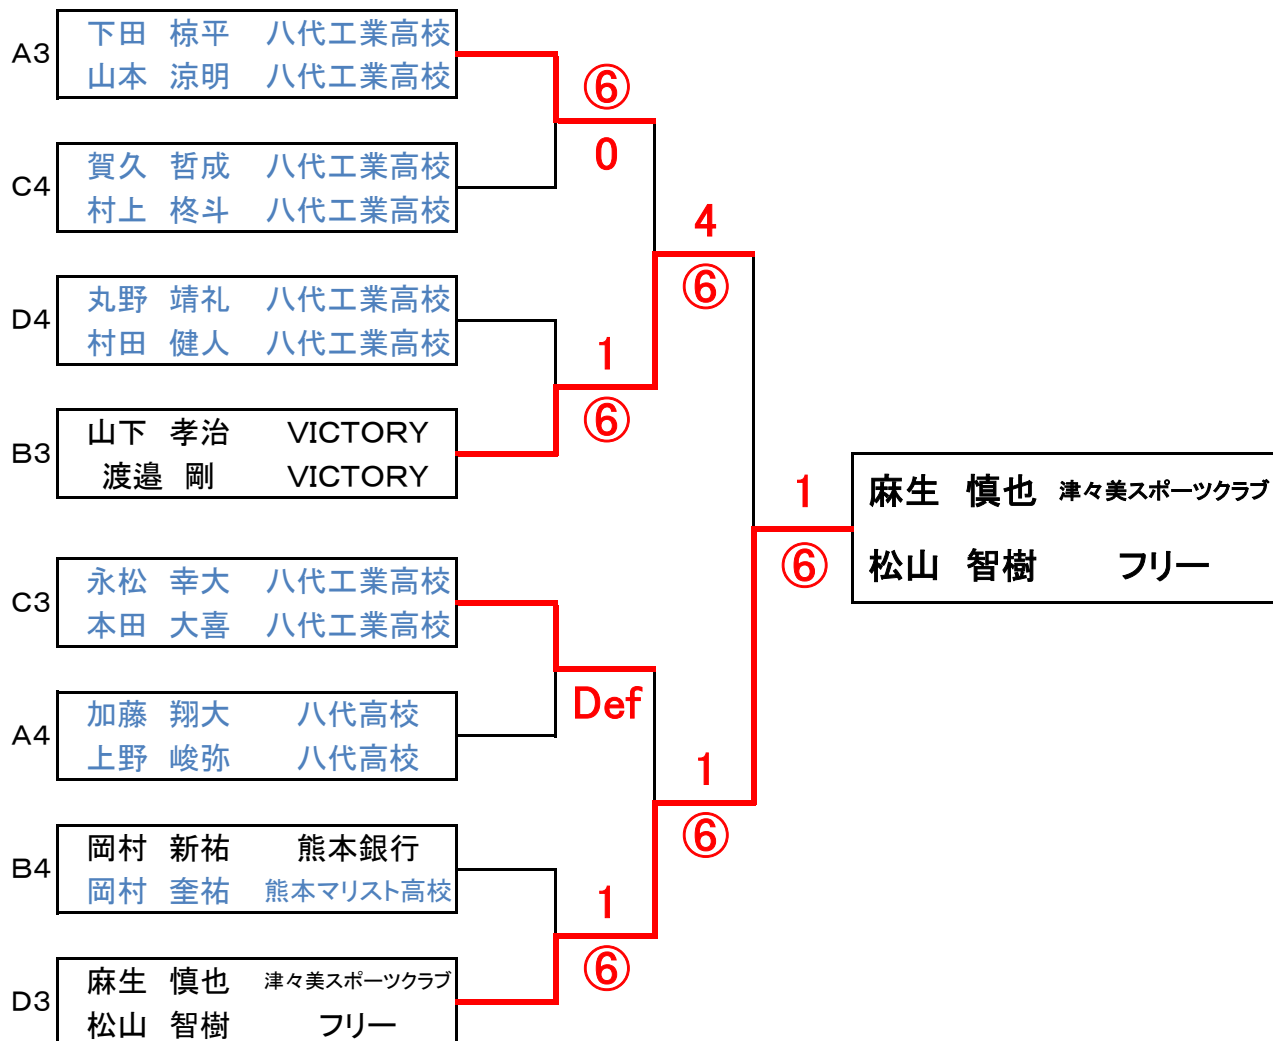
A3
下田 椋平 八代工業高校
山本 涼明 八代工業高校

C4
賀久 哲成 八代工業高校
村上 柊斗 八代工業高校

D4
丸野 靖礼 八代工業高校
村田 健人 八代工業高校

B3
山下 孝治 VICTORY
渡邉 剛 VICTORY

C3
永松 幸大 八代工業高校
本田 大喜 八代工業高校

A4
加藤 翔大 八代高校
上野 峻弥 八代高校

B4
岡村 新祐 熊本銀行
岡村 奎祐 熊本マリスト高校

D3
麻生 慎也 津々美スポーツクラブ
松山 智樹 フリー

⑥
0
1
⑥
4
⑥
Def
1
⑥
1
⑥
1
⑥

麻生 慎也 津々美スポーツクラブ
松山 智樹 フリー